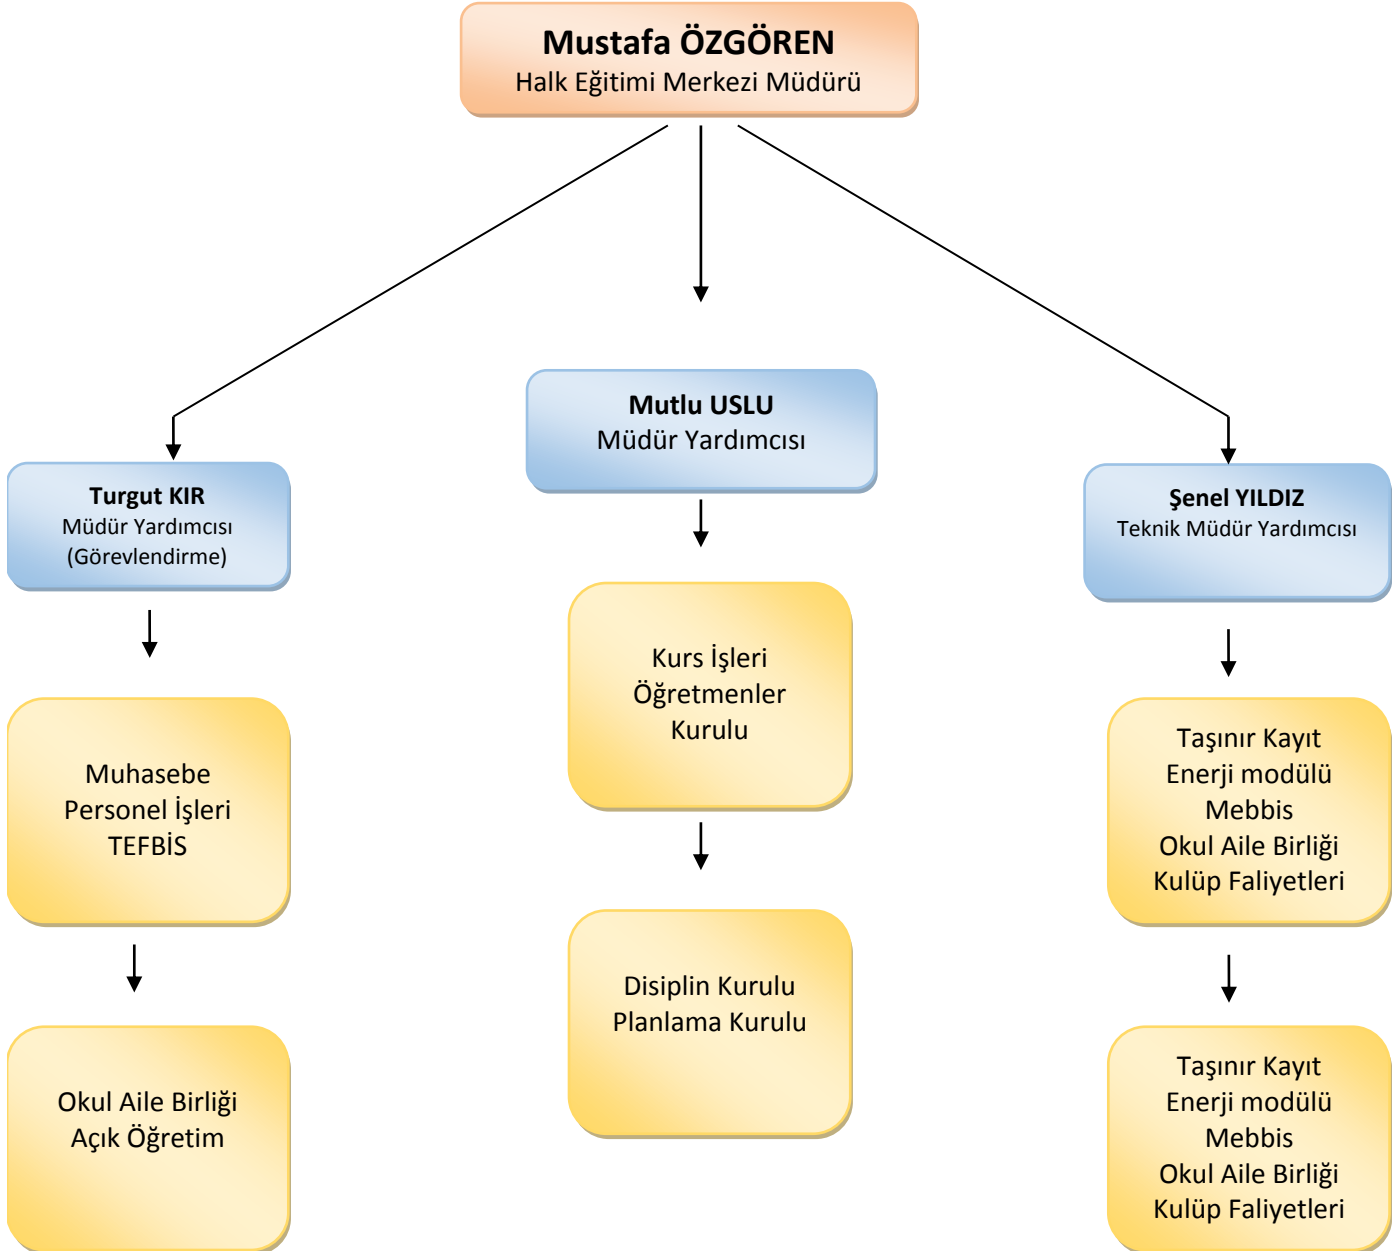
Mustafa ÖZGÖREN
Halk Eğitimi Merkezi Müdürü

Turgut KIR
Müdür Yardımcısı
(Görevlendirme)

Muhasebe
Personel İşleri
TEFBİS

Okul Aile Birliği
Açık Öğretim

Mutlu USLU
Müdür Yardımcısı

Kurs İşleri
Öğretmenler
Kurulu

Disiplin Kurulu
Planlama Kurulu

Şenel YILDIZ
Teknik Müdür Yardımcısı

Taşınır Kayıt
Enerji modülü
Mebbis
Okul Aile Birliği
Kulüp Faliyetleri

Taşınır Kayıt
Enerji modülü
Mebbis
Okul Aile Birliği
Kulüp Faliyetleri